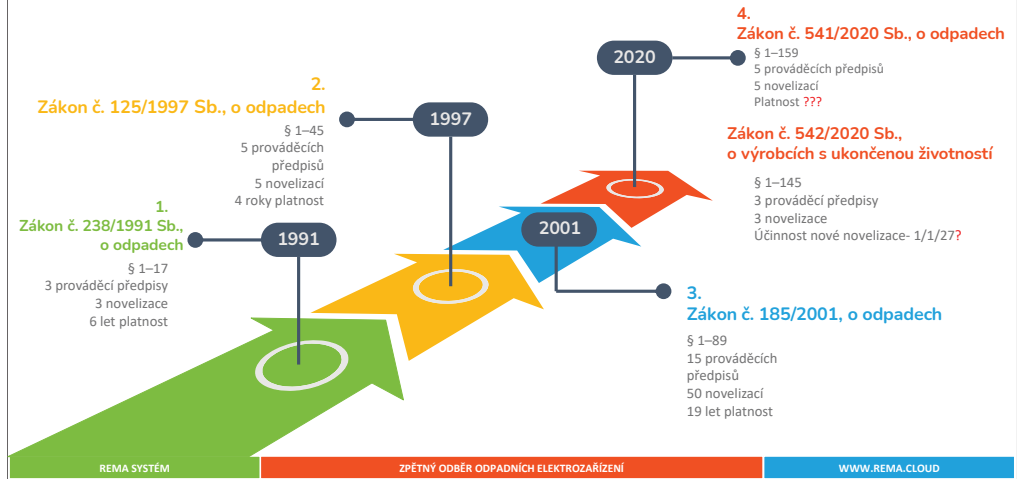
4.
Zákon č. 541/2020 Sb., o odpadech
§ 1–159
5 prováděcích předpisů
5 novelizací
Platnost ???

2020

2.
Zákon č. 125/1997 Sb., o odpadech
§ 1–45
5 prováděcích předpisů
5 novelizací
4 roky platnost

1997

Zákon č. 542/2020 Sb., o výrobcích s ukončenou životností
§ 1–145
3 prováděcí předpisy
3 novelizace
Účinnost nové novelizace- 1/1/27?

1.
Zákon č. 238/1991 Sb., o odpadech
§ 1–17
3 prováděcí předpisy
3 novelizace
6 let platnost

1991

2001

3.
Zákon č. 185/2001, o odpadech
§ 1–89
15 prováděcích předpisů
50 novelizací
19 let platnost

REMA SYSTÉM
ZPĚTNÝ ODBĚR ODPADNÍCH ELEKTROZAŘÍZENÍ
WWW.REMA.CLOUD